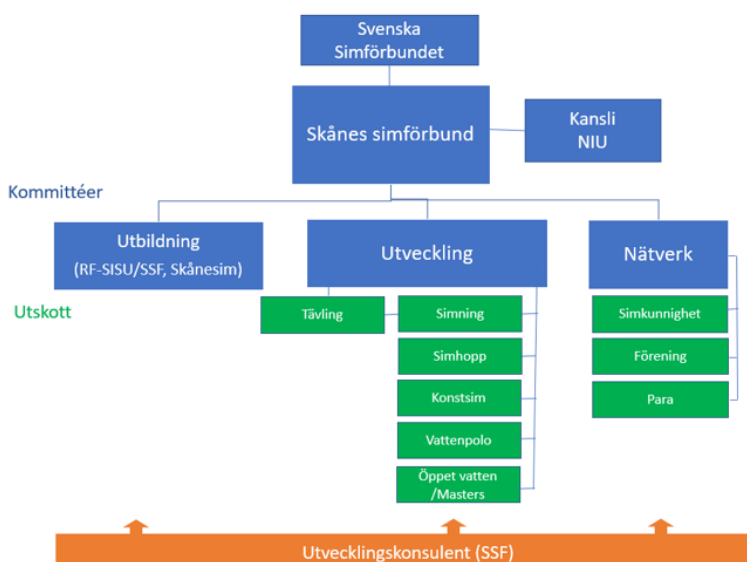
Svenska Simförbundet

Skånes simförbund

Kansli NIU

Kommittéer

Utbildning (RF-SISU/SSF, Skånesim)

Utveckling

Nätverk

Utskott

Tävling

Simning

Simhopp

Konstsim

Vattenpolo

Öppet vatten /Masters

Simkunnighet

Förening

Para

Utvecklingskonsulent (SSF)